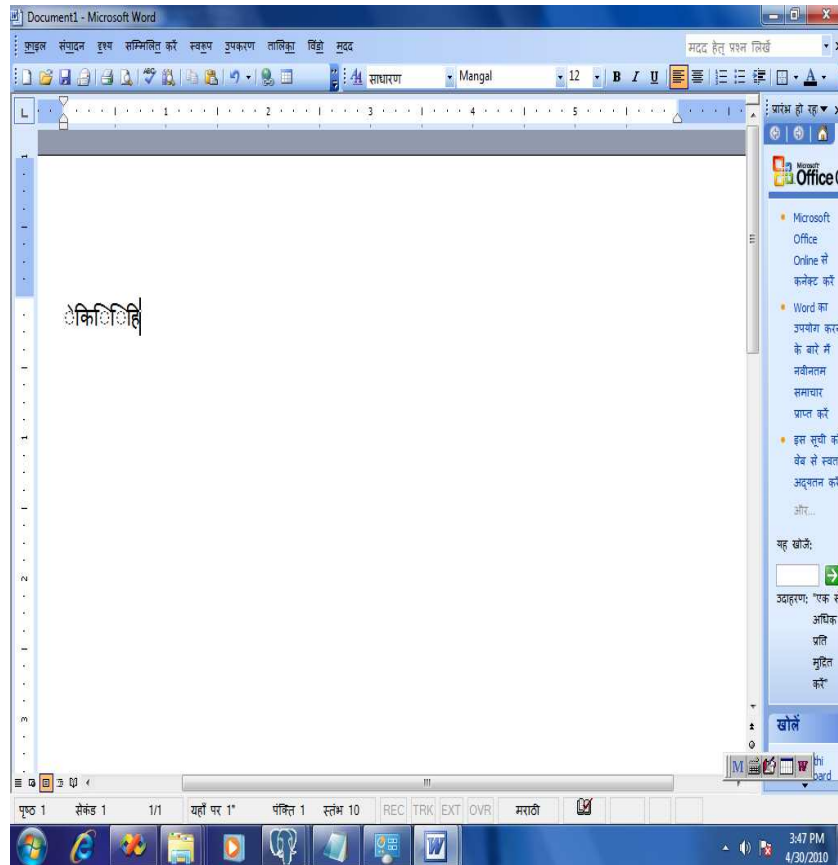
Document1 - Microsoft Word

फ़ाइल संपादन दृश्य सम्मिलित करें स्वरूप उपकरण तालिका विंडो मदद

मदद हेतु प्रश्न लिखें

साधारण Mangal 12 B I U

प्रारंभ हो रहा ▾

Office

• Microsoft Office Online से कनेक्ट करें

• Word का उपयोग करने के बारे में नवीनतम समाचार प्राप्त करें

• इस सूची को वेब से स्वतः अद्यतन करें

और...

यह खोजें:

उदाहरण: "एक से अधिक प्रति मुद्रित करें"

खोलें

ेकिििहि

पृष्ठ 1 सेकंड 1 1/1 यहाँ पर 1" पंक्ति 1 स्तंभ 10 REC TRK EXT OVR मराठी

3:47 PM
4/30/2010